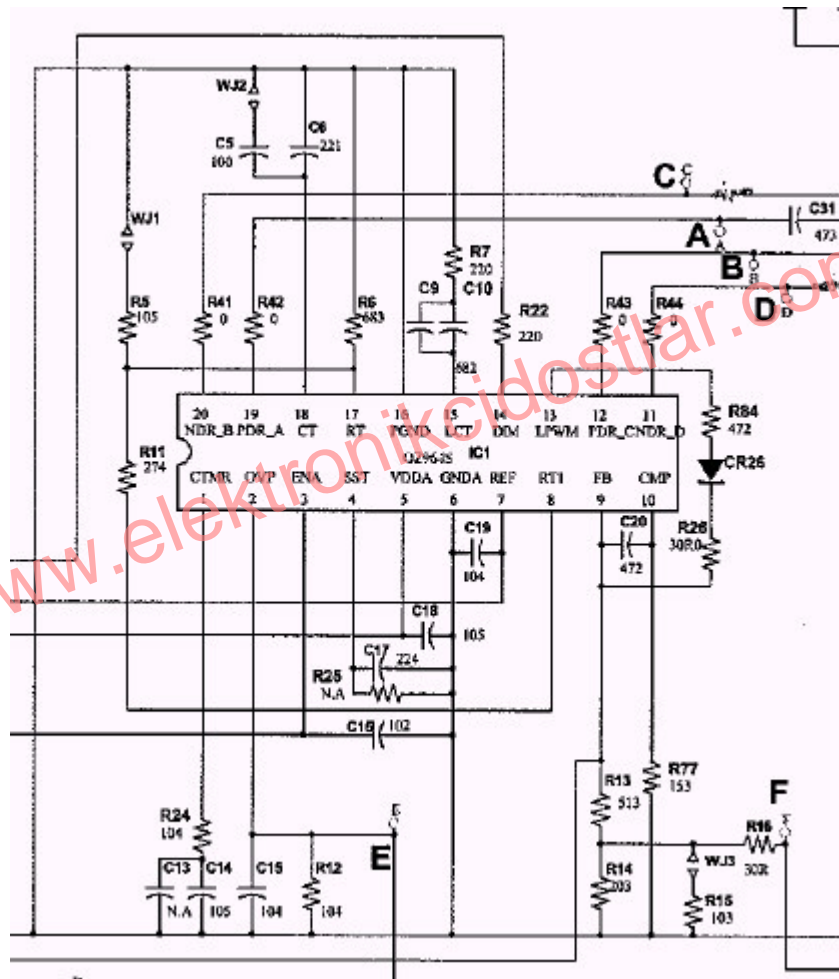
WJ2
C5
100
C6
221
C
C31
473
A
B
D
WJ1
R7
220
C9
C10
R5
105
R41
0
R42
0
R6
683
R22
220
R43
0
R44
0
682
R84
472
20 NDR_B
19 PDR_A
18 CT
17 RT
16 PGND
15 LCT
14 DIM
13 LPWM
12 PDR_C
11 NDR_D
IC1
OZ9296-25
CR26
R11
274
CTMR 1
OVP 2
ENA 3
SST 4
VDDA 5
GNDA 6
REF 7
RT1 8
FB 9
CMP 10
C19
104
C20
472
R26
30R0
C18
105
C17
224
R25
N.A
C16
102
R77
153
R13
513
F
R24
104
E
R16
30R
E
WJ3
R14
203
C13
N.A
C14
105
C15
104
R12
104
R15
103
www.elektronikcidostlar.com